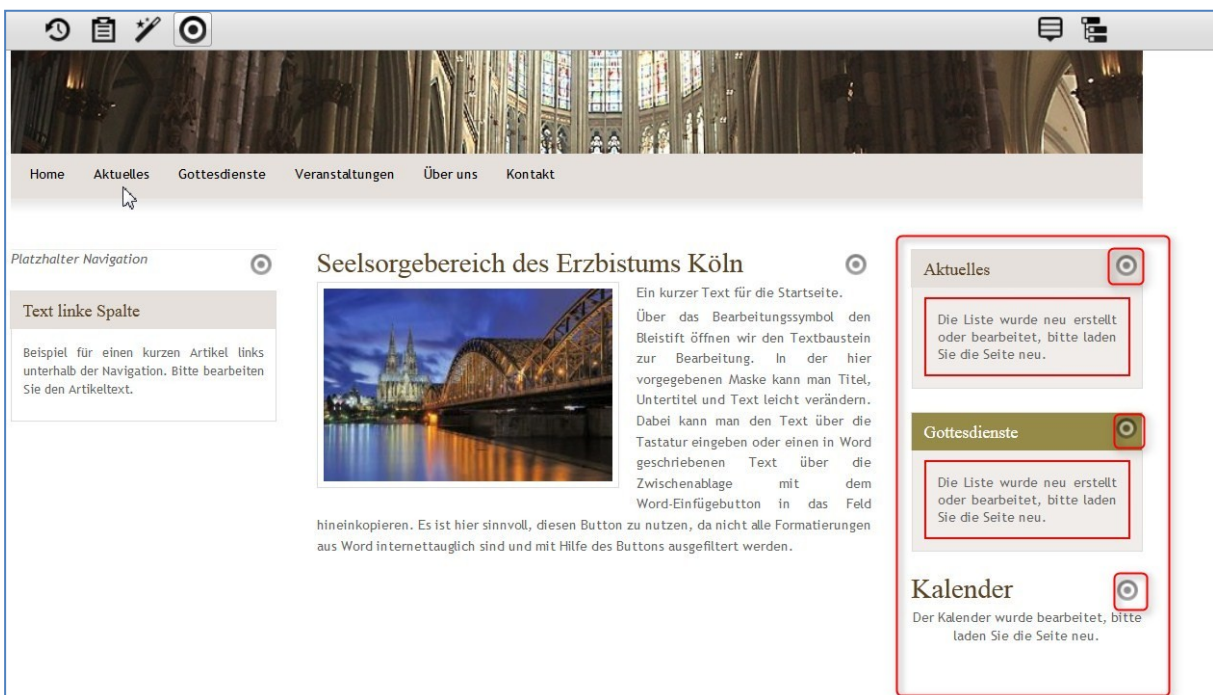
Home Aktuelles Gottesdienste Veranstaltungen Über uns Kontakt

Platzhalter Navigation

Text linke Spalte

Beispiel für einen kurzen Artikel links unterhalb der Navigation. Bitte bearbeiten Sie den Artikeltext.

Seelsorgebereich des Erzbistums Köln

Ein kurzer Text für die Startseite.

Über das Bearbeitungssymbol den Bleistift öffnen wir den Textbaustein zur Bearbeitung. In der hier vorgegebenen Maske kann man Titel, Untertitel und Text leicht verändern. Dabei kann man den Text über die Tastatur eingeben oder einen in Word geschriebenen Text über die Zwischenablage mit dem Word-Einfügebutton in das Feld hineinkopieren. Es ist hier sinnvoll, diesen Button zu nutzen, da nicht alle Formatierungen aus Word internettauglich sind und mit Hilfe des Buttons ausgefiltert werden.

Aktuelles

Die Liste wurde neu erstellt oder bearbeitet, bitte laden Sie die Seite neu.

Gottesdienste

Die Liste wurde neu erstellt oder bearbeitet, bitte laden Sie die Seite neu.

Kalender

Der Kalender wurde bearbeitet, bitte laden Sie die Seite neu.